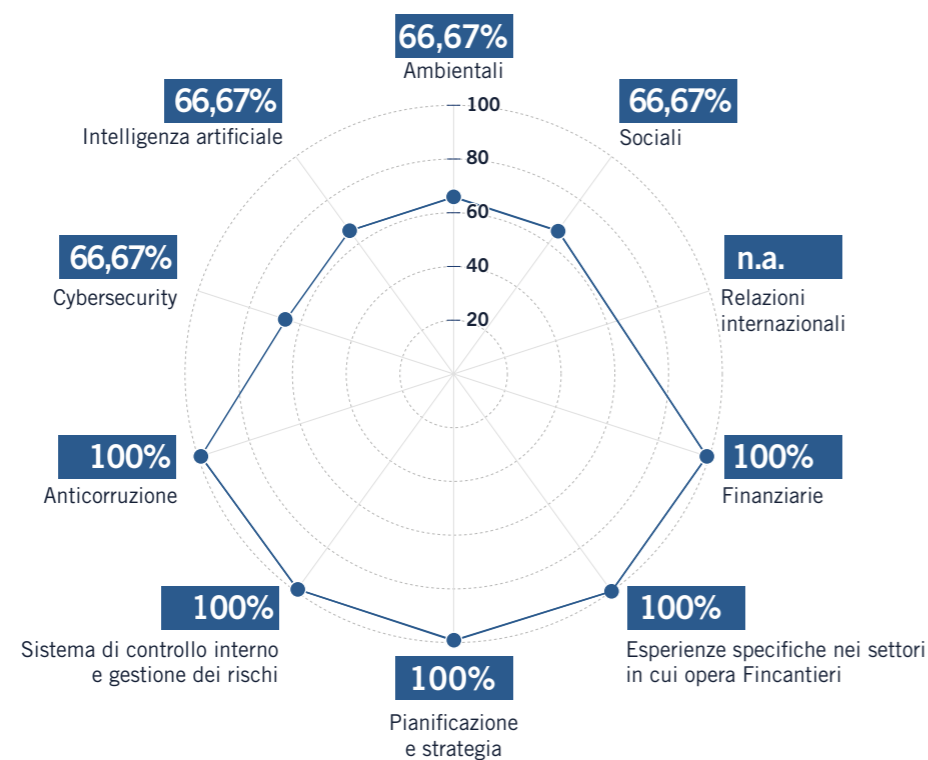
66,67%
Ambientali

100
80
60
40
20

66,67%
Sociali

n.a.
Relazioni internazionali

100%
Finanziarie

100%
Esperienze specifiche nei settori in cui opera Fincantieri

100%
Pianificazione e strategia

100%
Sistema di controllo interno e gestione dei rischi

100%
Anticorruzione

66,67%
Cybersecurity

66,67%
Intelligenza artificiale